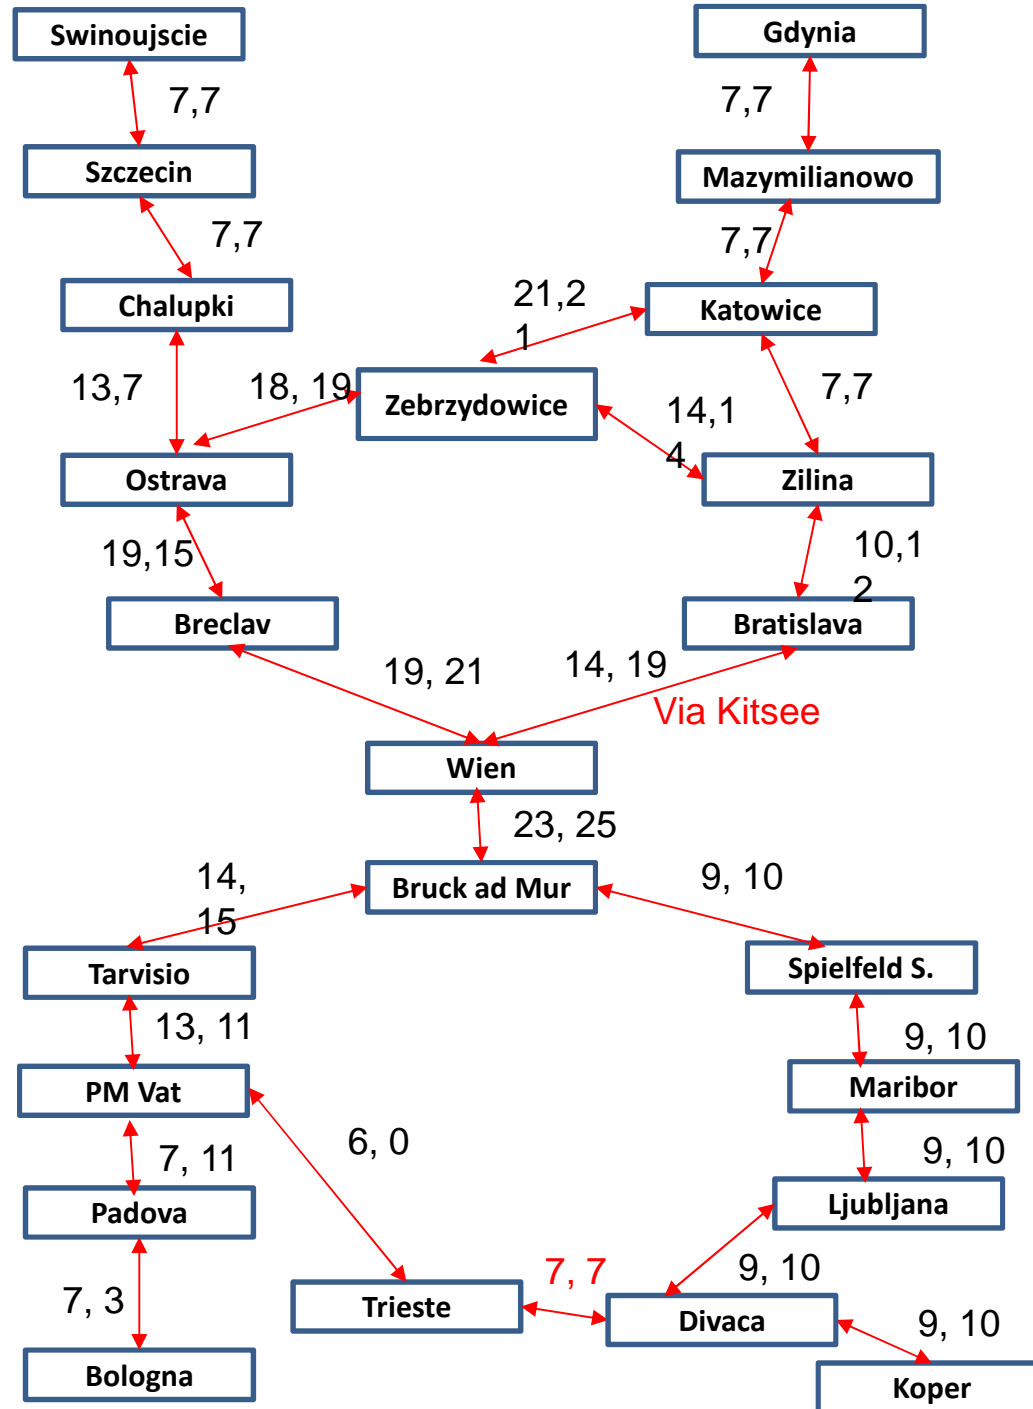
Swinoujscie

7,7

Szczecin

7,7

Chalupki

13,7

18, 19

Ostrava

19,15

Breclav

Gdynia

7,7

Mazymilianowo

7,7

21,2
1

Katowice

Zebrzydowice

14,1
4

7,7

Zilina

10,1
2

Bratislava

19, 21

14, 19

Via Kitsee

Wien

23, 25

14,
15

Bruck ad Mur

9, 10

Tarvisio

Spielfeld S.

13, 11

9, 10

PM Vat

Maribor

6, 0

7, 11

9, 10

Padova

Ljubljana

7, 7

9, 10

7, 3

Trieste

Divaca

9, 10

Bologna

Koper